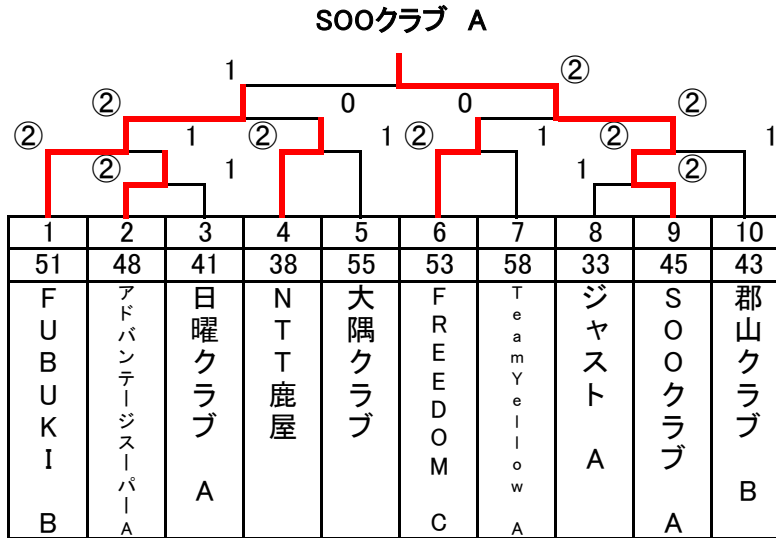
SOOクラブ A

1 ②
② 0 0 ②
② 1 ② 1 ② 1 ② ② 1
② 1 1 ②

| 1 | 2 | 3 | 4 | 5 | 6 | 7 | 8 | 9 | 10 |
|---|---|---|---|---|---|---|---|---|---|
| 51 | 48 | 41 | 38 | 55 | 53 | 58 | 33 | 45 | 43 |
| FUBUKI B | アドバンテージスーパーA | 日曜クラブ A | NTT鹿屋 | 大隅クラブ | FREEDOM C | TeamYellow A | ジャスト A | SOOクラブ A | 郡山クラブ B |